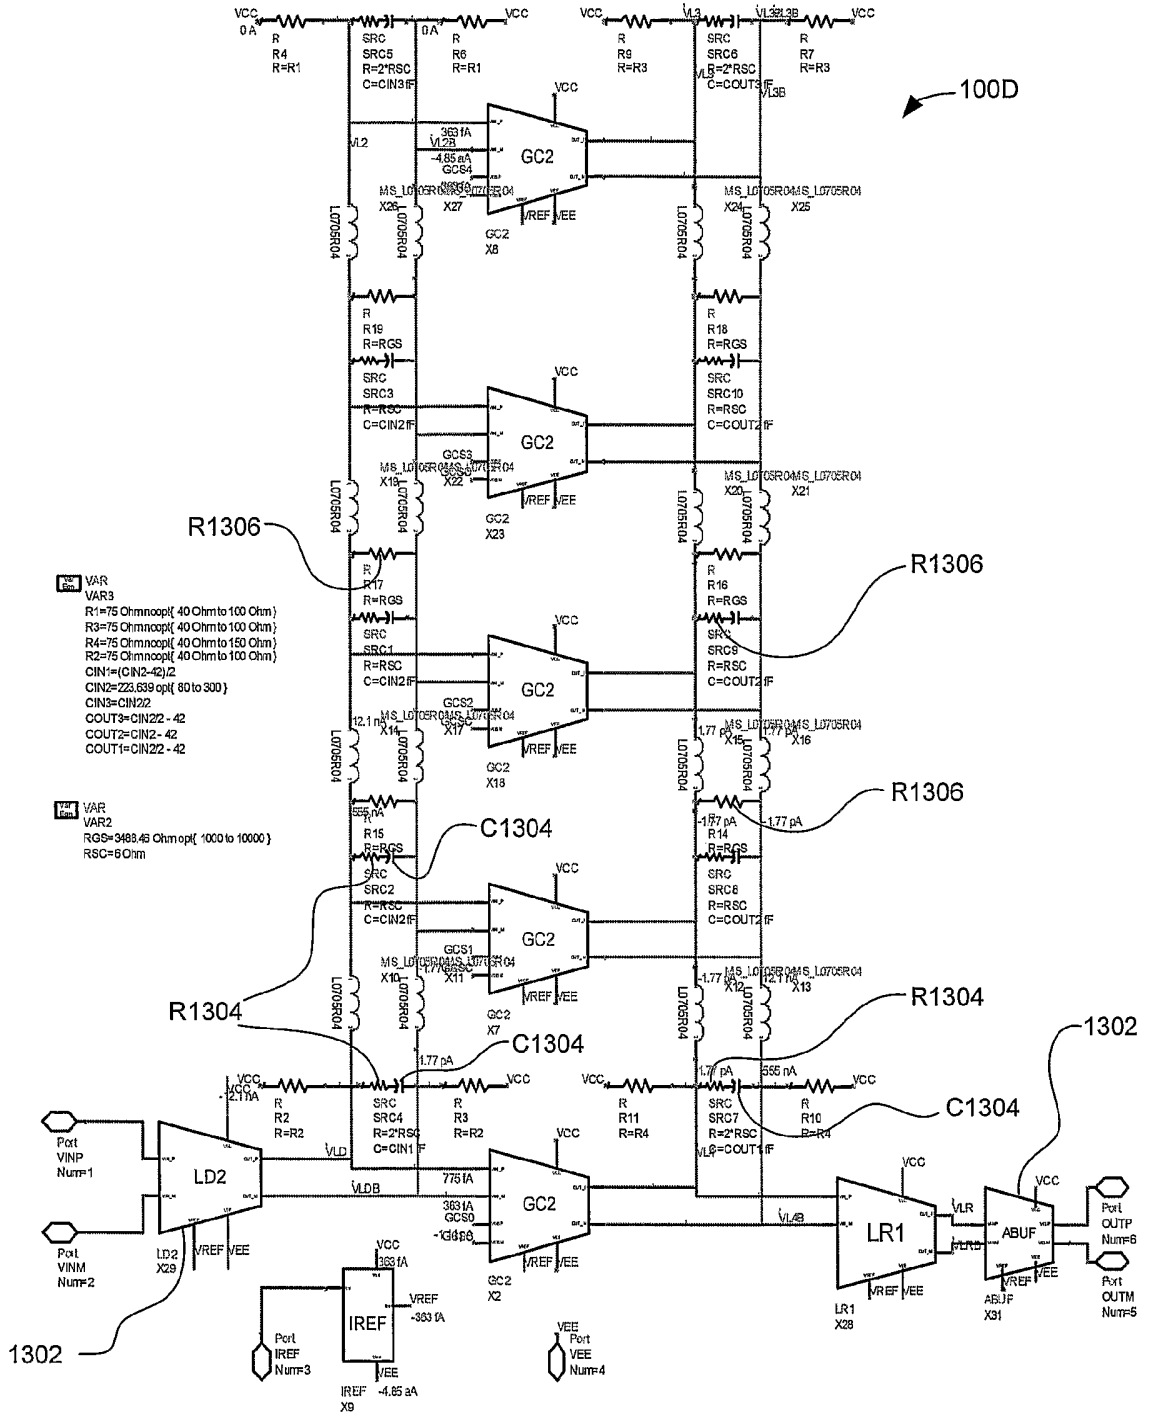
VCC
0 A
R
R4
R=R1
SRC
SRC5
R=2*RSC
C=CIN3 fF
0 A
VCC
R
R6
R=R1
VCC
VL3
VL3B
VCC
R
R9
R=R3
SRC
SRC6
R=2*RSC
C=COUT3 fF
R
R7
R=R3
VL3
VL3B
100D
VCC
363 fA
VL2B
-4.85 aA
GCS4
GC2
VL2
MS_L0705R04
X26
X27
GC2
X8
VREF
VEE
MS_L0705R04
X24
MS_L0705R04
X25
L0705R04
L0705R04
L0705R04
L0705R04
R
R19
R=RGS
SRC
SRC3
R=RSC
C=CIN2 fF
R
R18
R=RGS
SRC
SRC10
R=RSC
C=COUT2 fF
VCC
GC2
GCS3
MS_L0705R04
MS_L0705R04
X19
X22
VREF
VEE
GC2
X23
MS_L0705R04
MS_L0705R04
X20
X21
L0705R04
L0705R04
L0705R04
L0705R04
R1306
R
R17
R=RGS
R1306
R
R16
R=RGS
VAR
VAR3
R1=75 Ohm noopt{ 40 Ohm to 100 Ohm }
R3=75 Ohm noopt{ 40 Ohm to 100 Ohm }
R4=75 Ohm noopt{ 40 Ohm to 150 Ohm }
R2=75 Ohm noopt{ 40 Ohm to 100 Ohm }
CIN1=(CIN2-42)/2
CIN2=223.639 opt{ 80 to 300 }
CIN3=CIN2/2
COUT3=CIN2/2 - 42
COUT2=CIN2 - 42
COUT1=CIN2/2 - 42
SRC
SRC1
R=RSC
C=CIN2 fF
VCC
GC2
GCS2
MS_L0705R04
MS_L0705R04
12.1 nA
X14
X17
VREF
VEE
GC2
X18
SRC
SRC9
R=RSC
C=COUT2 fF
MS_L0705R04
MS_L0705R04
1.77 pA
X15
1.77 pA
X16
L0705R04
L0705R04
L0705R04
L0705R04
VAR
VAR2
RGS=3488.46 Ohm opt{ 1000 to 10000 }
RSC=6 Ohm
555 nA
R
R15
R=RGS
C1304
-1.77 pA
R
R14
R=RGS
-1.77 pA
R1306
SRC
SRC2
R=RSC
C=CIN2 fF
VCC
GC2
GCS1
MS_L0705R04
MS_L0705R04
X10
X11
VREF
VEE
GC2
X7
SRC
SRC8
R=RSC
C=COUT2 fF
MS_L0705R04
MS_L0705R04
-1.77 nA
X12
X13
L0705R04
L0705R04
L0705R04
L0705R04
R1304
R1304
C1304
1.77 pA
1302
VCC
VCC
-2.11 nA
R
R2
R=R2
SRC
SRC4
R=2*RSC
C=CIN1 fF
R
R3
R=R2
VCC
VCC
R
R11
R=R4
1.77 pA
555 nA
SRC
SRC7
R=2*RSC
C=COUT1 fF
R
R10
R=R4
VCC
C1304
Port
VINP
Num=1
LD2
VLD
VLDB
775 fA
363 fA
GCS0
VCC
GC2
VL4
VL4B
VCC
LR1
VLR
VLRB
VCC
ABUF
Port
OUTP
Num=6
Port
VINM
Num=2
LD2
X29
VREF
VEE
VREF
VEE
GC2
X2
LR1
X28
VREF
VEE
VREF
VEE
ABUF
X31
Port
OUTM
Num=5
VCC
363 fA
IREF
VREF
-363 fA
VEE
Port
IREF
Num=3
IREF
X9
-4.85 aA
VEE
Port
VEE
Num=4
1302